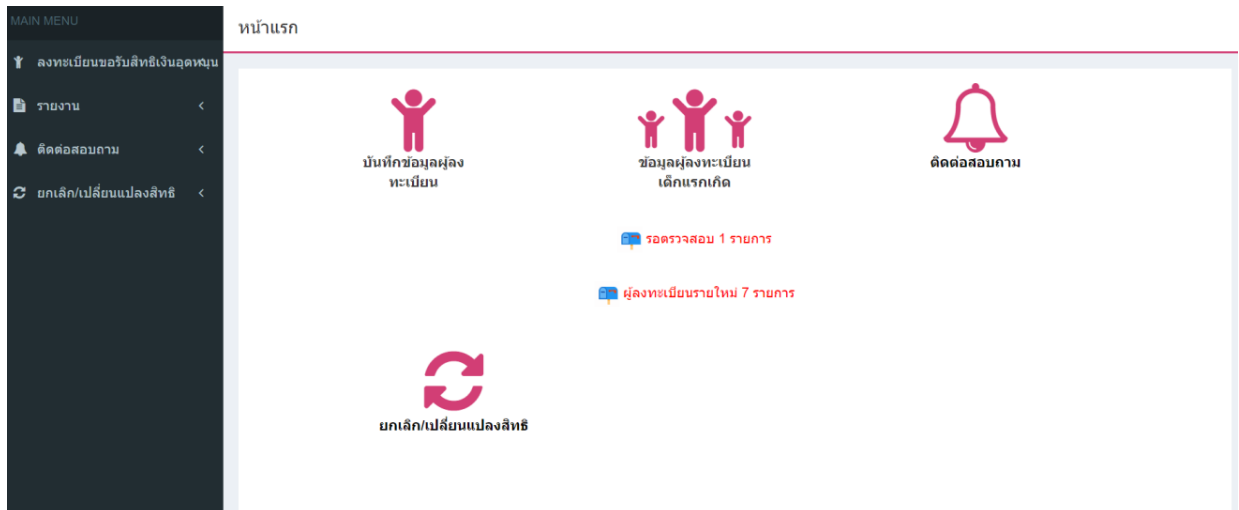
MAIN MENU

ลงทะเบียนขอรับสิทธิเงินอุดหนุน

รายงาน

ติดต่อสอบถาม

ยกเลิก/เปลี่ยนแปลงสิทธิ

หน้าแรก

บันทึกข้อมูลผู้ลงทะเบียน

ข้อมูลผู้ลงทะเบียนเด็กแรกเกิด

ติดต่อสอบถาม

รอตรวจสอบ 1 รายการ

ผู้ลงทะเบียนรายใหม่ 7 รายการ

ยกเลิก/เปลี่ยนแปลงสิทธิ